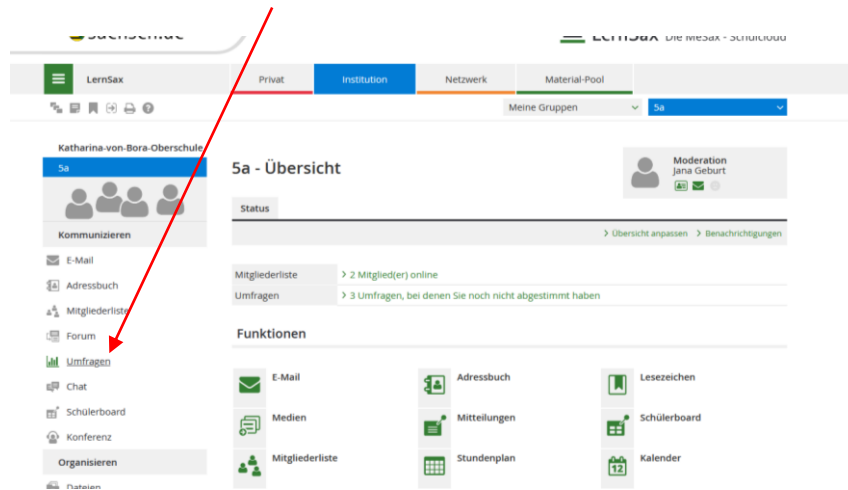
LernSax Die MeSax - Schulcloud

LernSax

Privat | Institution | Netzwerk | Material-Pool

Meine Gruppen

5a

Katharina-von-Bora-Oberschule

5a

Kommunizieren

E-Mail

Adressbuch

Mitgliederliste

Forum

Umfragen

Chat

Schülerboard

Konferenz

Organisieren

Dateien

5a - Übersicht

Moderation
Jana Geburt

Status

› Übersicht anpassen › Benachrichtigungen

| Mitgliederliste | › 2 Mitglied(er) online |
|---|---|
| Umfragen | › 3 Umfragen, bei denen Sie noch nicht abgestimmt haben |

Funktionen

E-Mail

Adressbuch

Lesezeichen

Medien

Mitteilungen

Schülerboard

Mitgliederliste

Stundenplan

Kalender

12